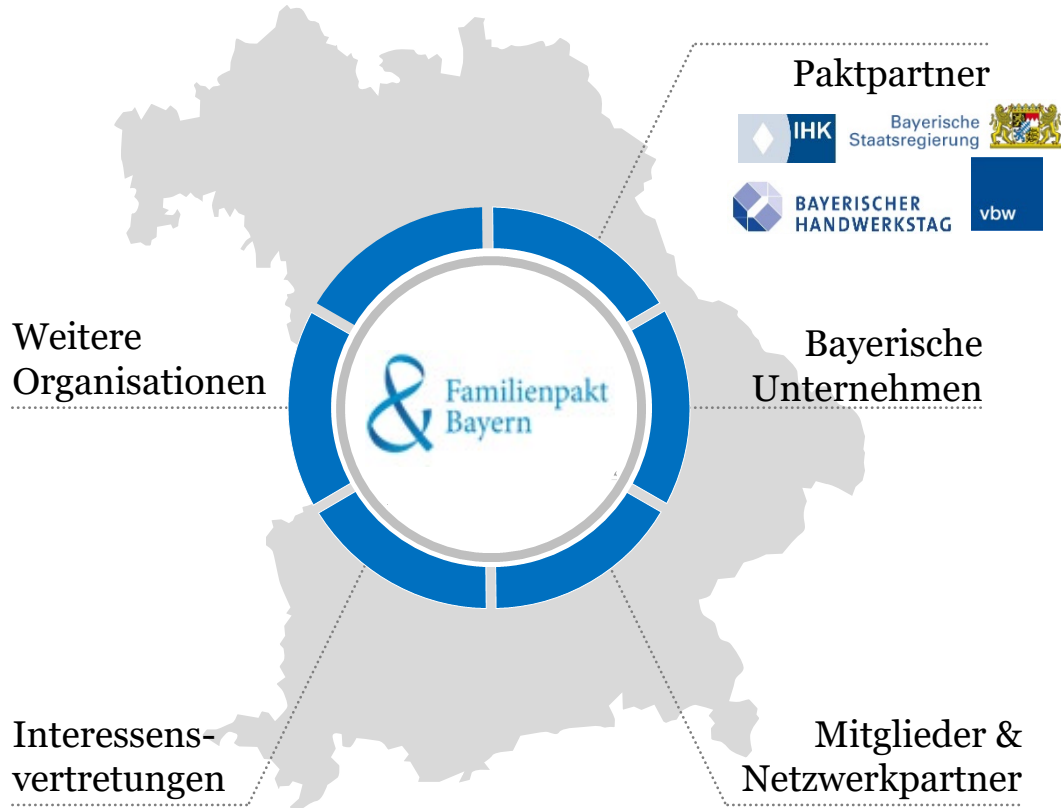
Paktpartner

IHK

Bayerische Staatsregierung

BAYERISCHER HANDWERKSTAG

vbw

Weitere Organisationen

& Familienpakt Bayern

Bayerische Unternehmen

Interessens-vertretungen

Mitglieder & Netzwerkpartner